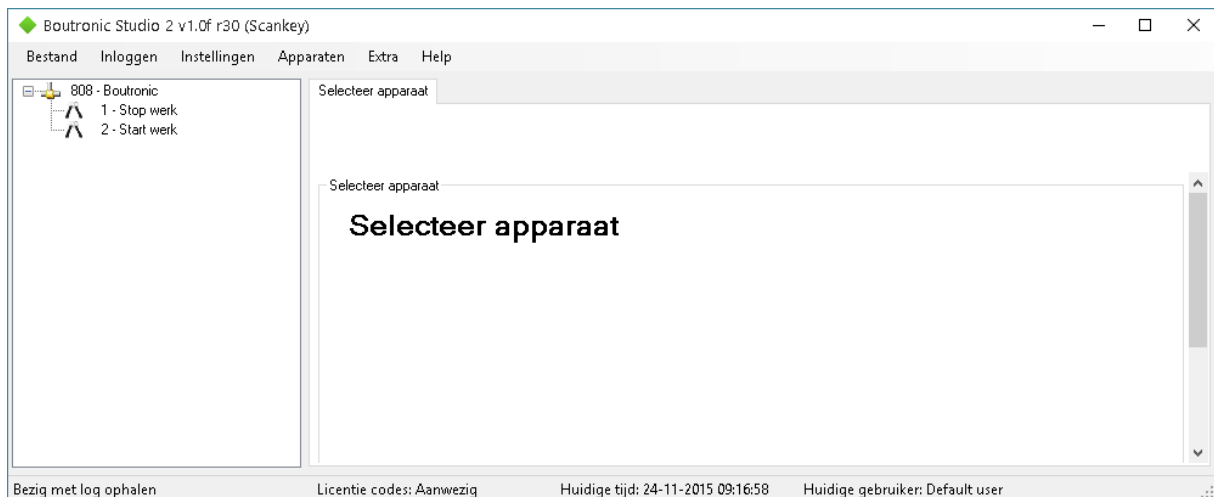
Boutronic Studio 2 v1.0f r30 (Scankey)

Bestand Inloggen Instellingen Apparaten Extra Help

808 - Boutronic
1 - Stop werk
2 - Start werk

Selecteer apparaat

Selecteer apparaat

Selecteer apparaat

Bezig met log ophalen Licentie codes: Aanwezig Huidige tijd: 24-11-2015 09:16:58 Huidige gebruiker: Default user